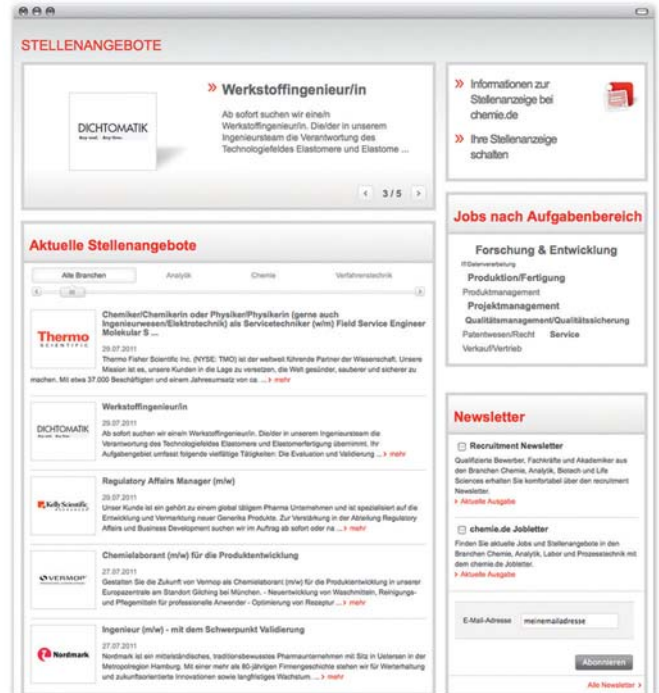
STELLENANGEBOTE

DICHTOMATIK

» Werkstoffingenieur/in

Ab sofort suchen wir eine/n Werkstoffingenieur/in. Die/der in unserem Ingenieursteam die Verantwortung des Technologiefeldes Elastomere und Elastome ...

‹ 3 / 5 ›

» Informationen zur Stellenanzeige bei chemie.de

» Ihre Stellenanzeige schalten

Jobs nach Aufgabenbereich

Forschung & Entwicklung
IT/Datenverarbeitung
Produktion/Fertigung
Produktmanagement
Projektmanagement
Qualitätsmanagement/Qualitätssicherung
Patentwesen/Recht Service
Verkauf/Vertrieb

Aktuelle Stellenangebote

Alle Branchen Analytik Chemie Verfahrenstechnik

Thermo SCIENTIFIC

Chemiker/Chemikerin oder Physiker/Physikerin (gerne auch Ingenieurwesen/Elektrotechnik) als Servicetechniker (w/m) Field Service Engineer Molekular S ...

29.07.2011
Thermo Fisher Scientific Inc. (NYSE: TMO) ist der weltweit führende Partner der Wissenschaft. Unsere Mission ist es, unsere Kunden in die Lage zu versetzen, die Welt gesünder, sauberer und sicherer zu machen. Mit etwa 37.000 Beschäftigten und einem Jahresumsatz von ca. ... » mehr

DICHTOMATIK

Werkstoffingenieur/in

29.07.2011
Ab sofort suchen wir eine/n Werkstoffingenieur/in. Die/der in unserem Ingenieursteam die Verantwortung des Technologiefeldes Elastomere und Elastomerfertigung übernimmt. Ihr Aufgabengebiet umfasst folgende vielfältige Tätigkeiten: Die Evaluation und Validierung ... » mehr

Kelly Scientific

Regulatory Affairs Manager (m/w)

29.07.2011
Unser Kunde ist ein gehört zu einem global tätigem Pharma Unternehmen und ist spezialisiert auf die Entwicklung und Vermarktung neuer Generika Produkte. Zur Verstärkung in der Abteilung Regulatory Affairs und Business Development suchen wir im Auftrag ab sofort oder na ... » mehr

VERMOP

Chemielaborant (m/w) für die Produktentwicklung

27.07.2011
Gestalten Sie die Zukunft von Vermop als Chemielaborant (m/w) für die Produktentwicklung in unserer Europazentrale am Standort Gilching bei München. - Neuentwicklung von Waschmitteln, Reinigungs- und Pflegemitteln für professionelle Anwender - Optimierung von Rezeptur ... » mehr

Nordmark

Ingenieur (m/w) - mit dem Schwerpunkt Validierung

27.07.2011
Nordmark ist ein mittelständisches, traditionsbewusstes Pharmaunternehmen mit Sitz in Uetersen in der Metropolregion Hamburg. Mit einer mehr als 80-jährigen Firmengeschichte stehen wir für Werterhaltung und zukunftsorientierte Innovationen sowie langfristiges Wachstum. ... » mehr

Newsletter

Recruitment Newsletter
Qualifizierte Bewerber, Fachkräfte und Akademiker aus den Branchen Chemie, Analytik, Biotech und Life Sciences erhalten Sie komfortabel über den recruitment Newsletter.
» Aktuelle Ausgabe

chemie.de Jobletter
Finden Sie aktuelle Jobs und Stellenangebote in den Branchen Chemie, Analytik, Labor und Prozesstechnik mit dem chemie.de Jobletter.
» Aktuelle Ausgabe

E-Mail-Adresse meinemailadresse

Abonnieren

Alle Newsletter »